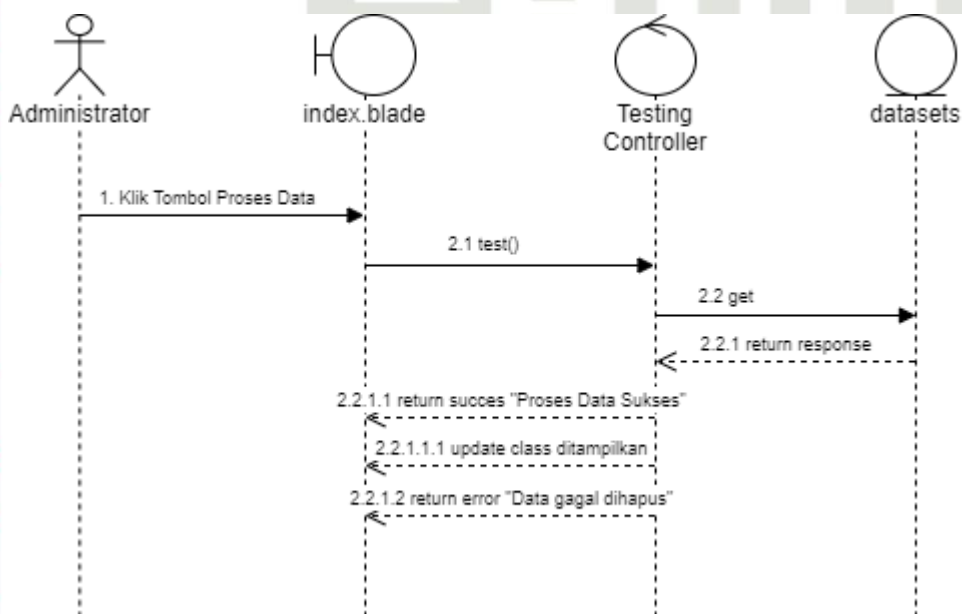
Administrator

index.blade

Testing Controller

datasets

1. Klik Tombol Proses Data

2.1 test()

2.2 get

2.2.1 return response

2.2.1.1 return succes "Proses Data Sukses"

2.2.1.1.1 update class ditampilkan

2.2.1.2 return error "Data gagal dihapus"